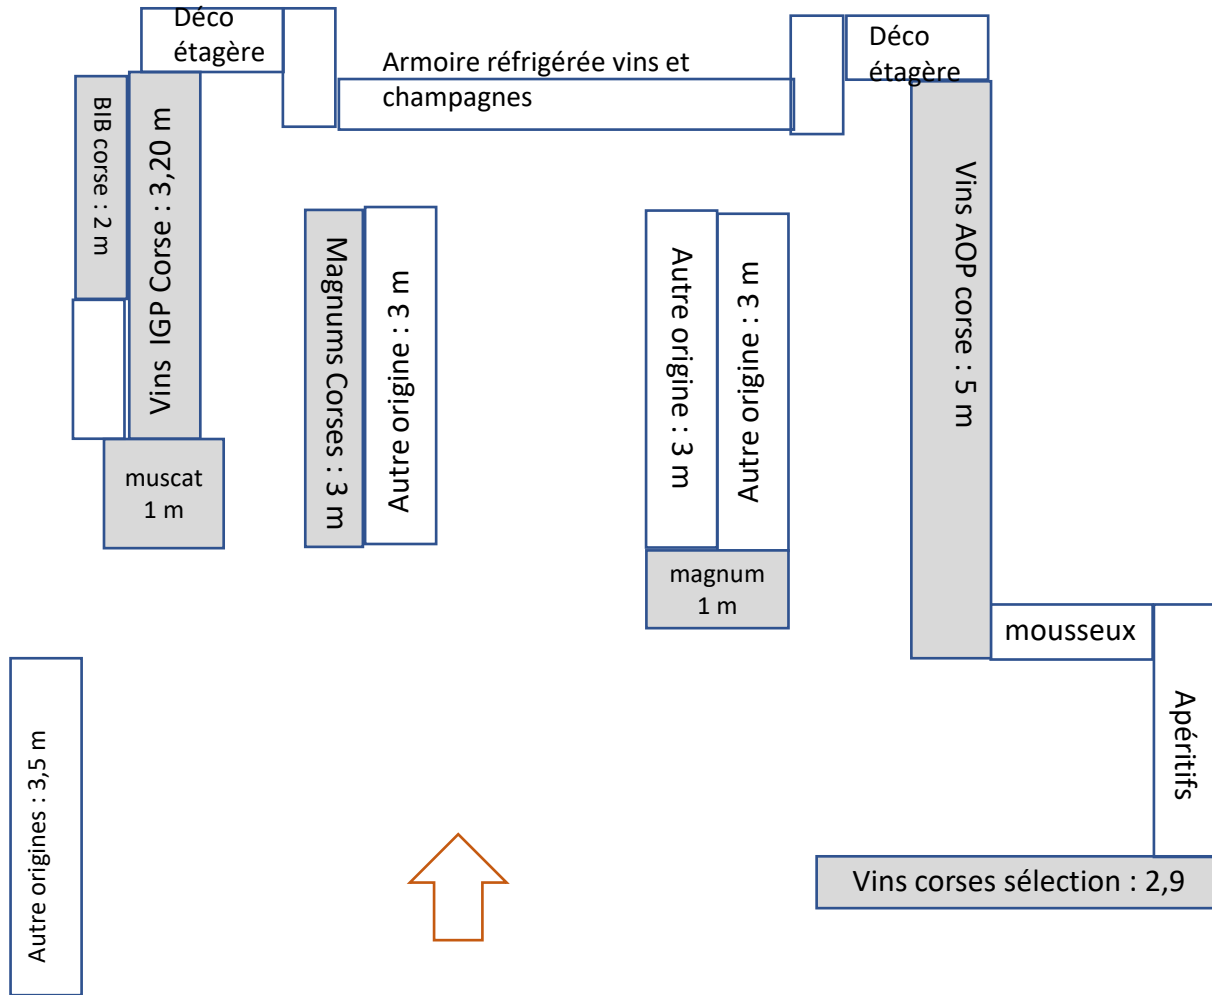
Déco étagère

Armoire réfrigérée vins et champagnes

Déco étagère

BIB corse : 2 m

Vins IGP Corse : 3,20 m

muscat 1 m

Magnums Corses : 3 m

Autre origine : 3 m

Autre origine : 3 m

Autre origine : 3 m

magnum 1 m

Vins AOP corse : 5 m

mousseux

Apéritifs

Vins corses sélection : 2,9

Autre origines : 3,5 m